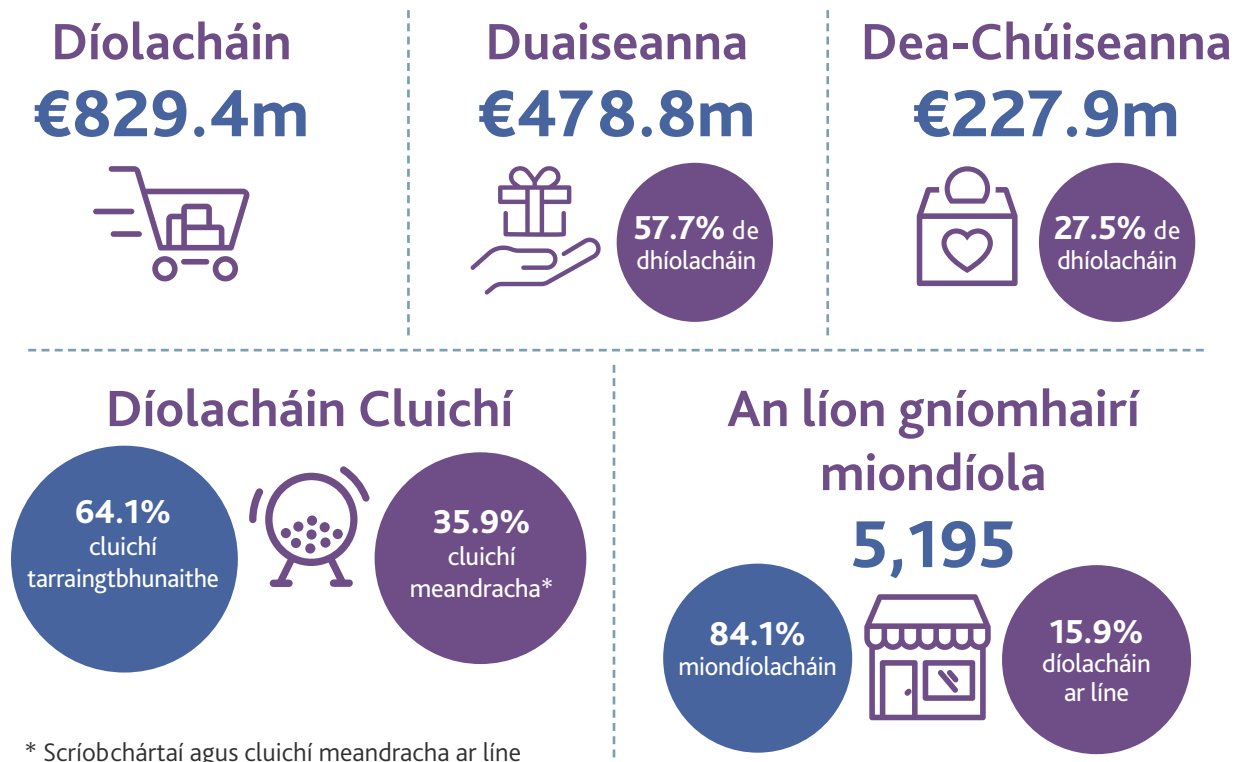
Díolacháin
€829.4m

Duaiseanna
€478.8m

57.7% de dhíolacháin

Dea-Chúiseanna
€227.9m

27.5% de dhíolacháin

Díolacháin Cluichí

64.1% cluichí tarraingtbhunaithe

35.9% cluichí meandracha*

An líon gníomhairí miondíola
5,195

84.1% miondíolacháin

15.9% díolacháin ar líne

* Scríobchártaí agus cluichí meandracha ar líne